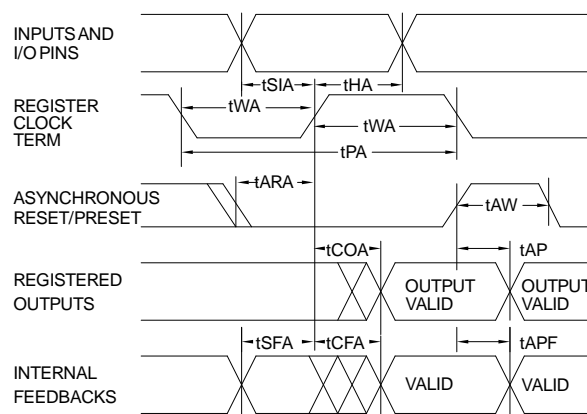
INPUTS AND I/O PINS

tSIA tHA

REGISTER CLOCK TERM

tWA

tWA

tPA

ASYNCHRONOUS RESET/PRESET

tARA

tAW

tCOA

tAP

REGISTERED OUTPUTS

OUTPUT VALID

OUTPUT VALID

tSFA tCFA

tAPF

INTERNAL FEEDBACKS

VALID

VALID